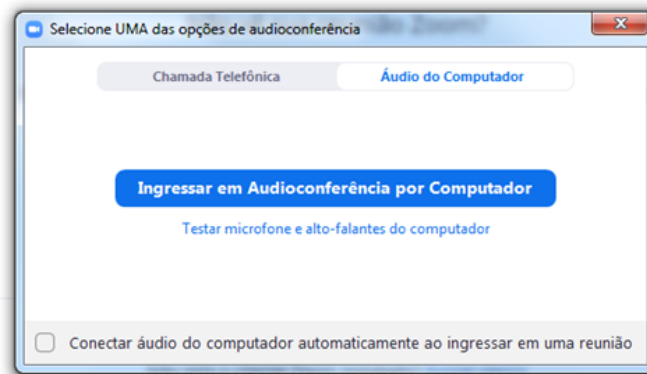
Selecione UMA das opções de audioconferência

Chamada Telefônica

Áudio do Computador

Ingressar em Audioconferência por Computador

Testar microfone e alto-falantes do computador

Conectar áudio do computador automaticamente ao ingressar em uma reunião